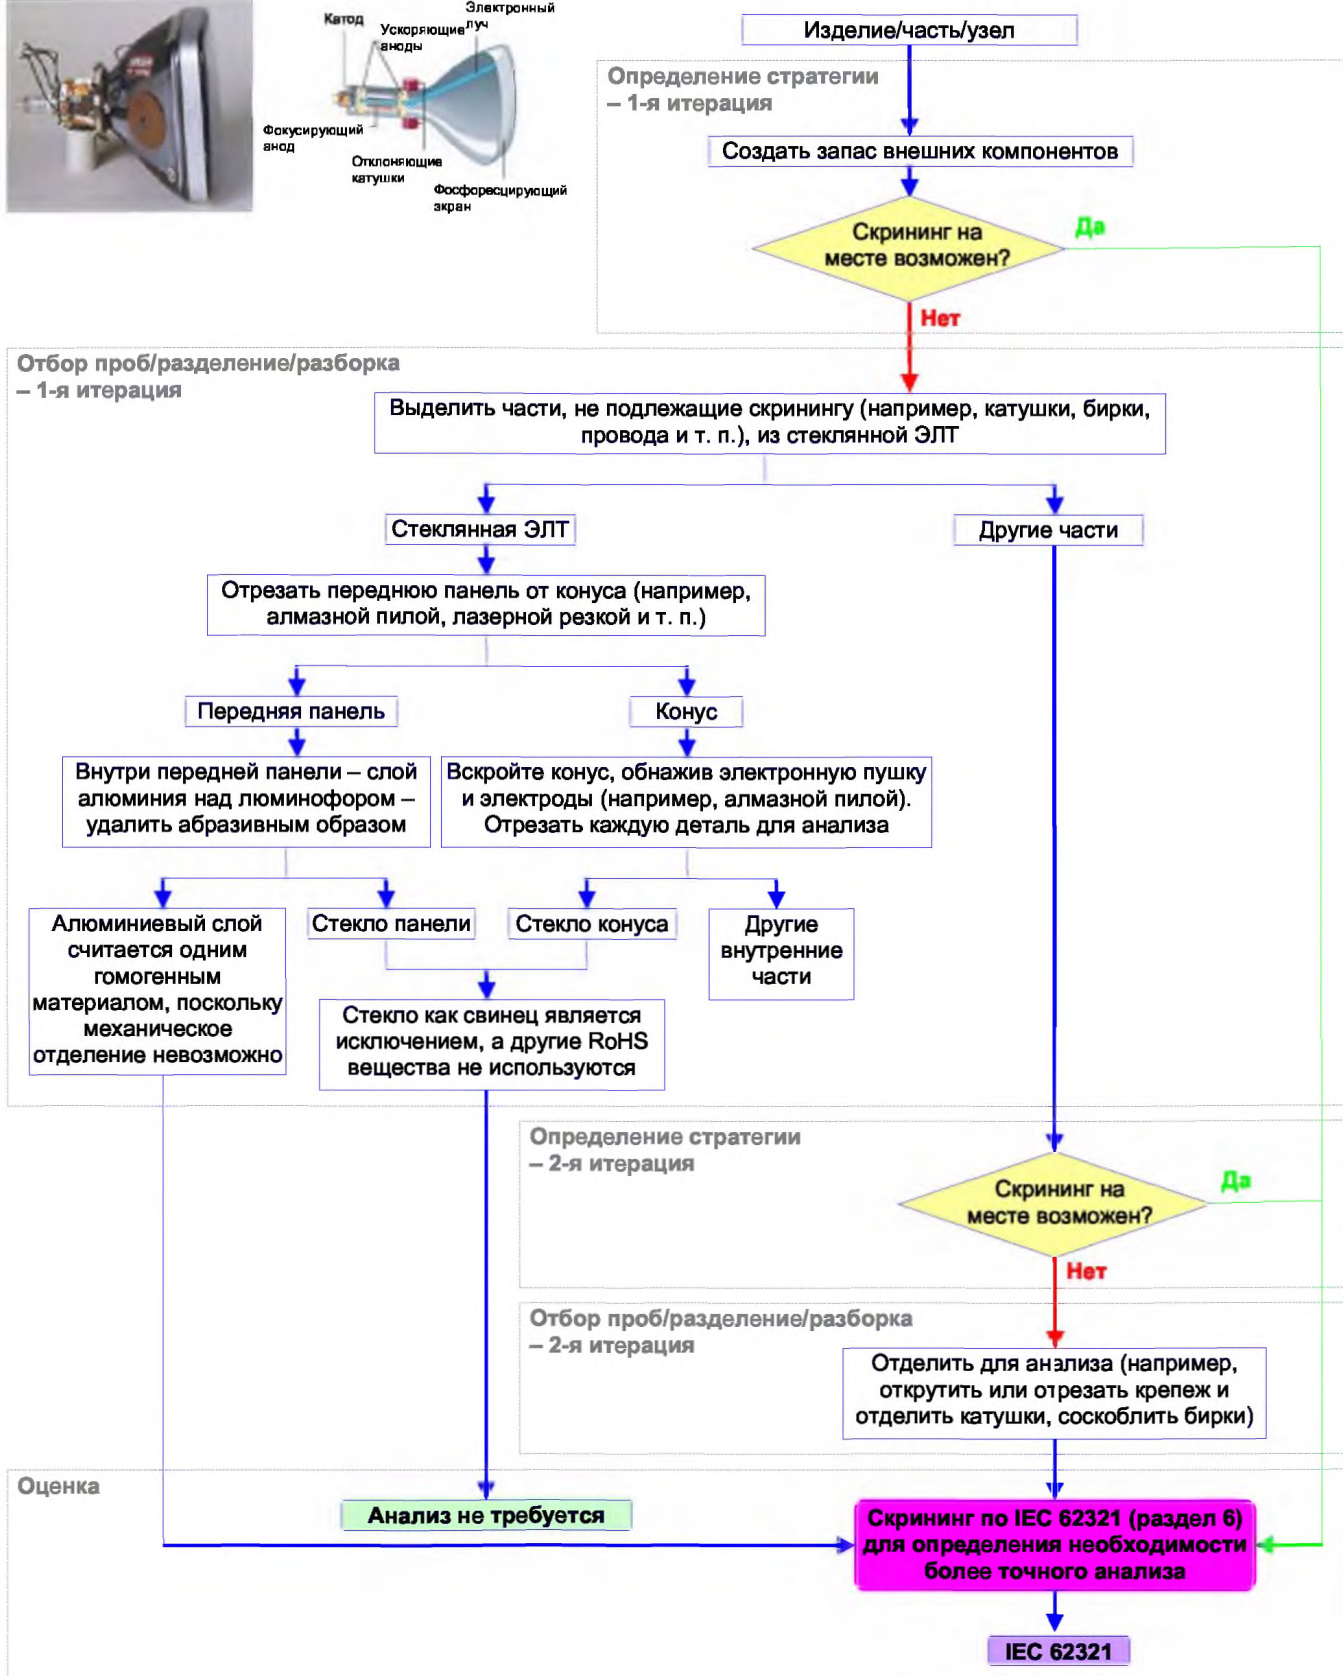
Катод
Ускоряющие аноды
Электронный луч
Фокусирующий анод
Отклоняющие катушки
Фосфоресцирующий экран

Изделие/часть/узел

Определение стратегии
– 1-я итерация

Создать запас внешних компонентов

Скрининг на месте возможен?

Да

Нет

Отбор проб/разделение/разборка
– 1-я итерация

Выделить части, не подлежащие скринингу (например, катушки, бирки, провода и т. п.), из стеклянной ЭЛТ

Стеклянная ЭЛТ

Другие части

Отрезать переднюю панель от конуса (например, алмазной пилой, лазерной резкой и т. п.)

Передняя панель

Конус

Внутри передней панели – слой алюминия над люминофором – удалить абразивным образом

Вскройте конус, обнажив электронную пушку и электроды (например, алмазной пилой). Отрезать каждую деталь для анализа

Алюминиевый слой считается одним гомогенным материалом, поскольку механическое отделение невозможно

Стекло панели

Стекло конуса

Другие внутренние части

Стекло как свинец является исключением, а другие RoHS вещества не используются

Определение стратегии
– 2-я итерация

Скрининг на месте возможен?

Да

Нет

Отбор проб/разделение/разборка
– 2-я итерация

Отделить для анализа (например, открутить или отрезать крепеж и отделить катушки, соскоблить бирки)

Оценка

Анализ не требуется

Скрининг по IEC 62321 (раздел 6) для определения необходимости более точного анализа

IEC 62321